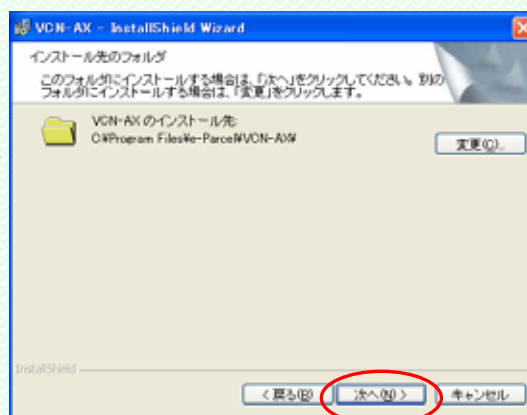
VCN-AX - InstallShield Wizard

インストール先のフォルダ

このフォルダにインストールする場合は、「次へ」をクリックしてください。別のフォルダにインストールする場合は、「変更」をクリックします。

VCN-AX のインストール先:
C:¥Program Files¥e-Parcel¥VCN-AX¥

変更(C)...

InstallShield

< 戻る(B)

次へ(N) >

キャンセル